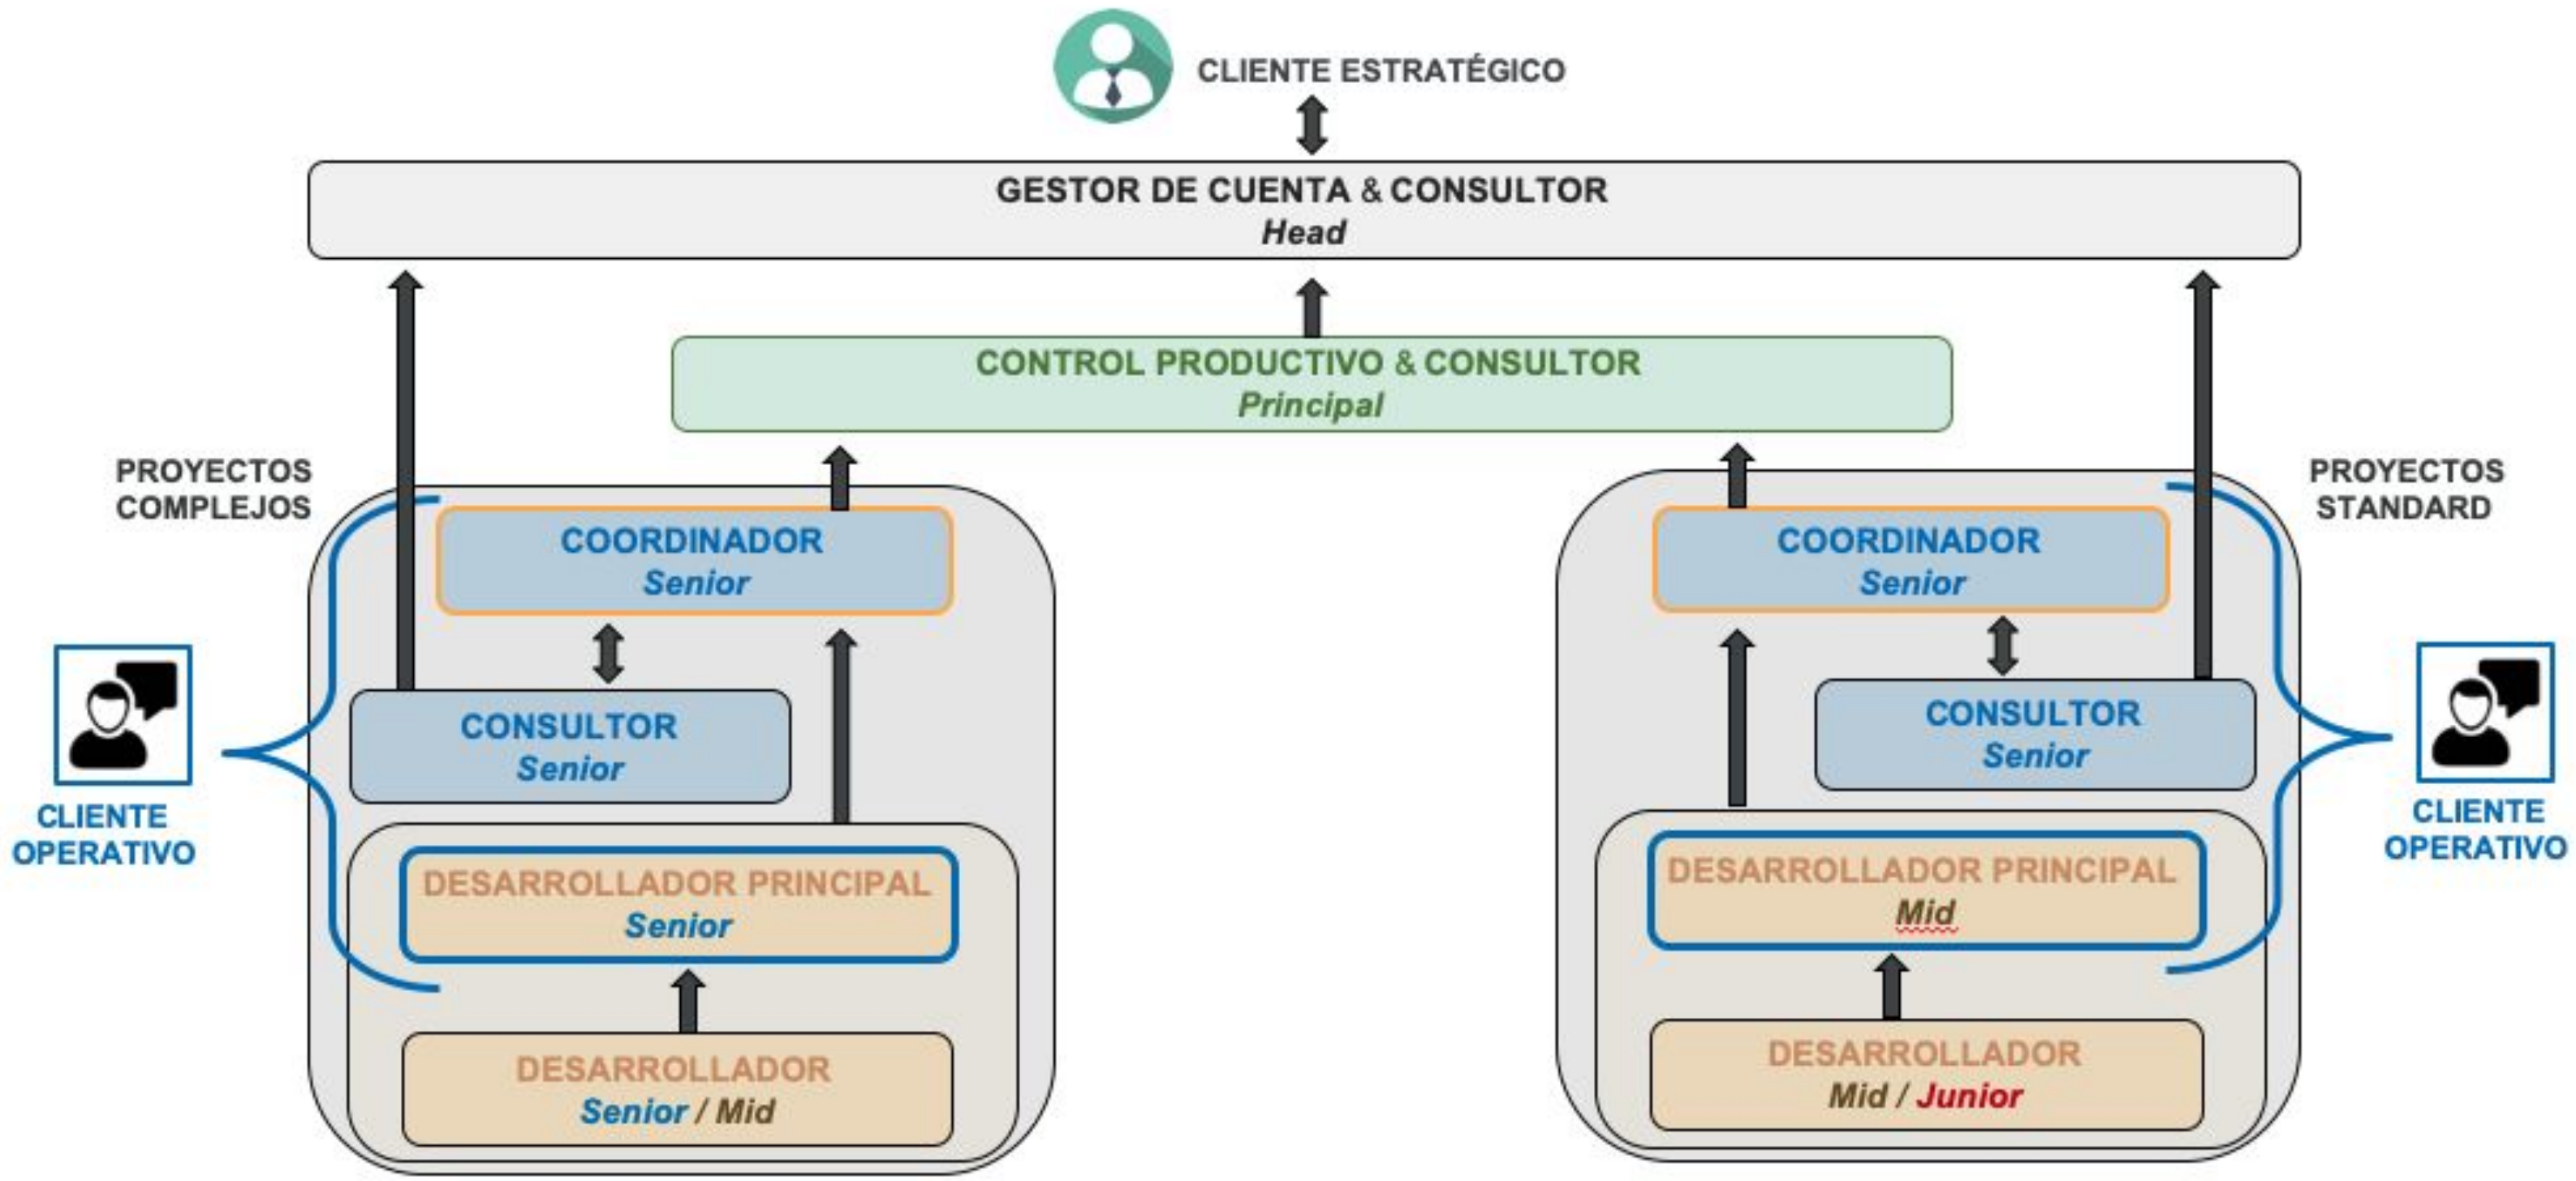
CLIENTE ESTRATÉGICO

GESTOR DE CUENTA & CONSULTOR
Head

CONTROL PRODUCTIVO & CONSULTOR
Principal

PROYECTOS COMPLEJOS

COORDINADOR
Senior

CONSULTOR
Senior

DESARROLLADOR PRINCIPAL
Senior

DESARROLLADOR
Senior / Mid

CLIENTE OPERATIVO

PROYECTOS STANDARD

COORDINADOR
Senior

CONSULTOR
Senior

DESARROLLADOR PRINCIPAL
Mid

DESARROLLADOR
Mid / Junior

CLIENTE OPERATIVO